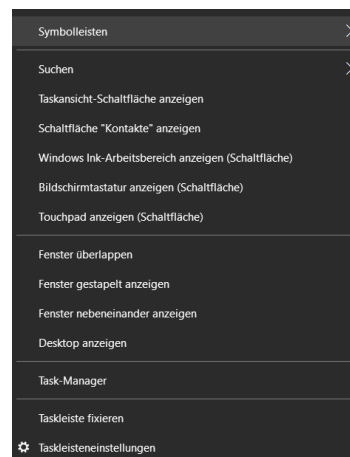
Symbolleisten

Suchen
Taskansicht-Schaltfläche anzeigen
Schaltfläche "Kontakte" anzeigen
Windows Ink-Arbeitsbereich anzeigen (Schaltfläche)
Bildschirmtastatur anzeigen (Schaltfläche)
Touchpad anzeigen (Schaltfläche)

Fenster überlappen
Fenster gestapelt anzeigen
Fenster nebeneinander anzeigen
Desktop anzeigen

Task-Manager

Taskleiste fixieren
Taskleisteneinstellungen